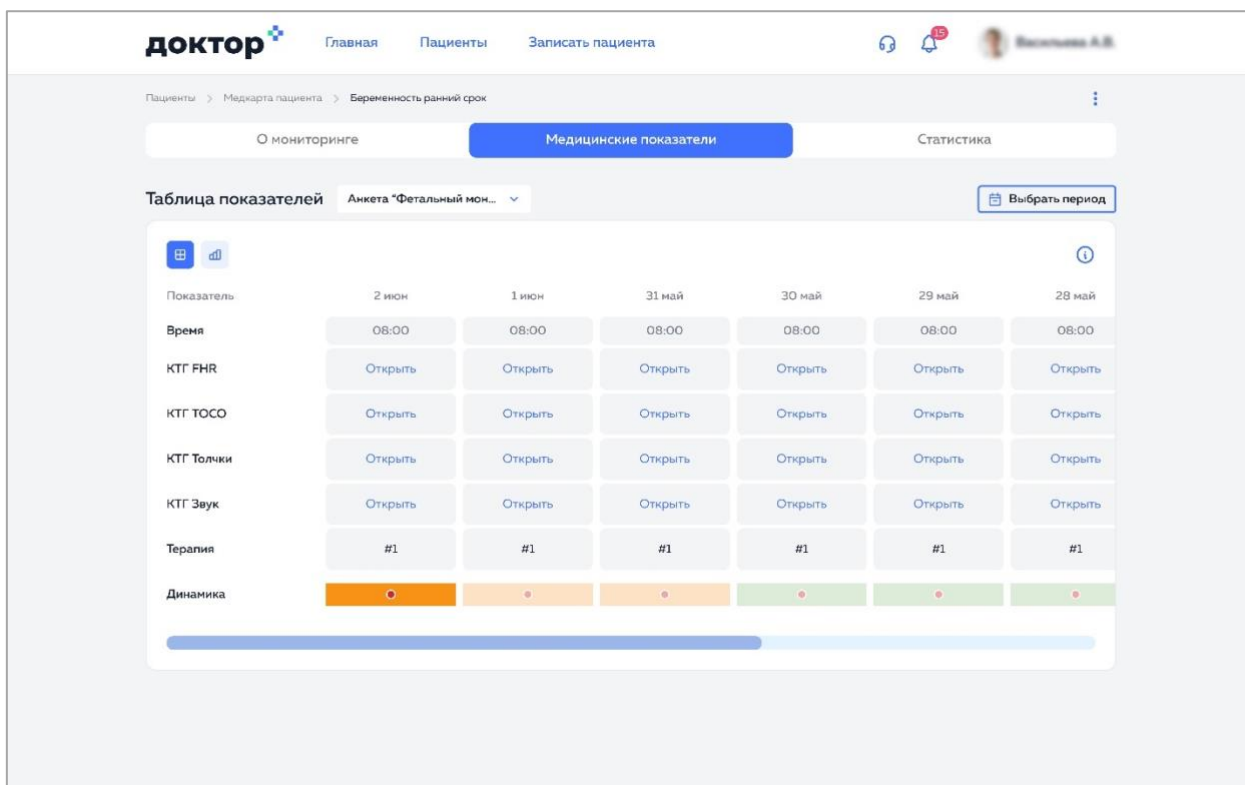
доктор Главная Пациенты Записать пациента 15 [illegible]

Пациенты > Медкарта пациента > Беременность ранний срок

О мониторинге | Медицинские показатели | Статистика

Таблица показателей Анкета "Фетальный мон...

Выбрать период

| Показатель | 2 июн | 1 июн | 31 май | 30 май | 29 май | 28 май |
|---|---|---|---|---|---|---|
| Время | 08:00 | 08:00 | 08:00 | 08:00 | 08:00 | 08:00 |
| КТГ FHR | Открыть | Открыть | Открыть | Открыть | Открыть | Открыть |
| КТГ TOCO | Открыть | Открыть | Открыть | Открыть | Открыть | Открыть |
| КТГ Толчки | Открыть | Открыть | Открыть | Открыть | Открыть | Открыть |
| КТГ Звук | Открыть | Открыть | Открыть | Открыть | Открыть | Открыть |
| Терапия | #1 | #1 | #1 | #1 | #1 | #1 |
| Динамика | | | | | | |